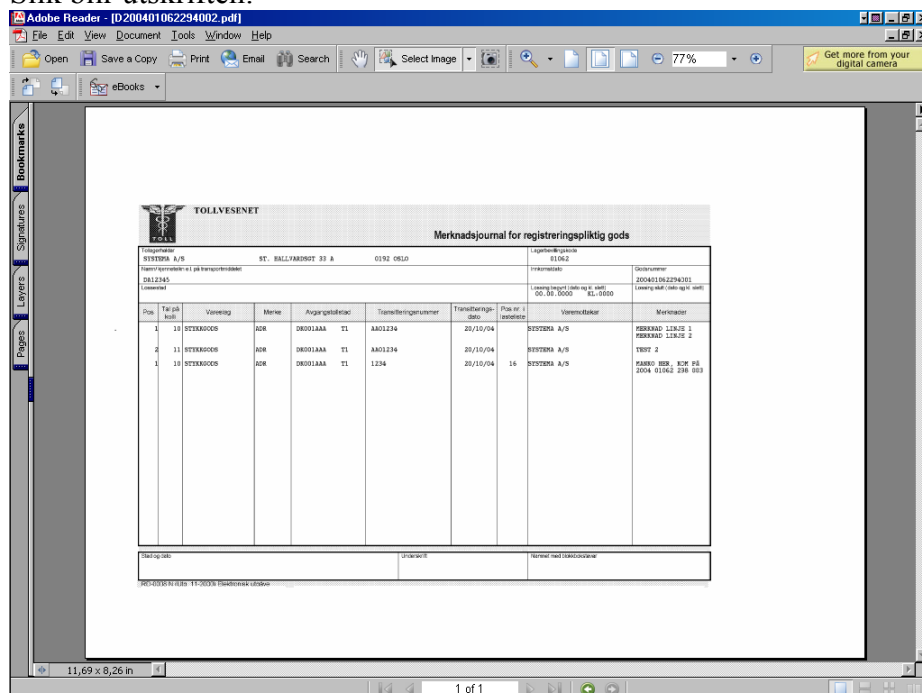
Slik blir utskriften:

Adobe Reader - [D200401062294002.pdf]

File Edit View Document Tools Window Help

Open Save a Copy Print Email Search Select Image 77% Get more from your digital camera

eBooks

Bookmarks Signatures Layers Pages

TOLLVESENET

TOLL

Merknadsjournal for registreringspliktig gods

Tollagerholder
SYSTEMA A/S ST. HALLVARDSGT 33 A 0192 OSLO

Lagerbevillingskode
81062

Navn/Kjennetegn e.l. på transportmiddelet
DA12345

Innkomstdato

Godsnummer
200401062294001

Lossested

Lossing begynt (dato og kl. slett)
00.00.0000 KL.0000

Lossing slutt (dato og kl. slett)

| Pos | Tal på kolli | Vareslag | Merke | Avgangstollstad | Transitteringsnummer | Transitterings-dato | Pos nr i lasteliste | Varemottakar | Merknader |
|---|---|---|---|---|---|---|---|---|---|
| 1 | 10 | STYKKGODS | ADR | DK001AAA T1 | AA01234 | 20/10/04 | | SYSTEMA A/S | MERKNAD LINJE 1 MERKNAD LINJE 2 |
| 2 | 11 | STYKKGODS | ADR | DK001AAA T1 | AA01234 | 20/10/04 | | SYSTEMA A/S | TEST 2 |
| 1 | 10 | STYKKGODS | ADR | DK001AAA T1 | 1234 | 20/10/04 | 16 | SYSTEMA A/S | KANKO HER. KOM PÅ 2004 01062 238 003 |

Stad og dato | Underskrift | Namnet med blokkbokstavar

RD-0308 N (Utg. 11-2003) Elektronisk utskrive

11,69 x 8,26 in

1 of 1